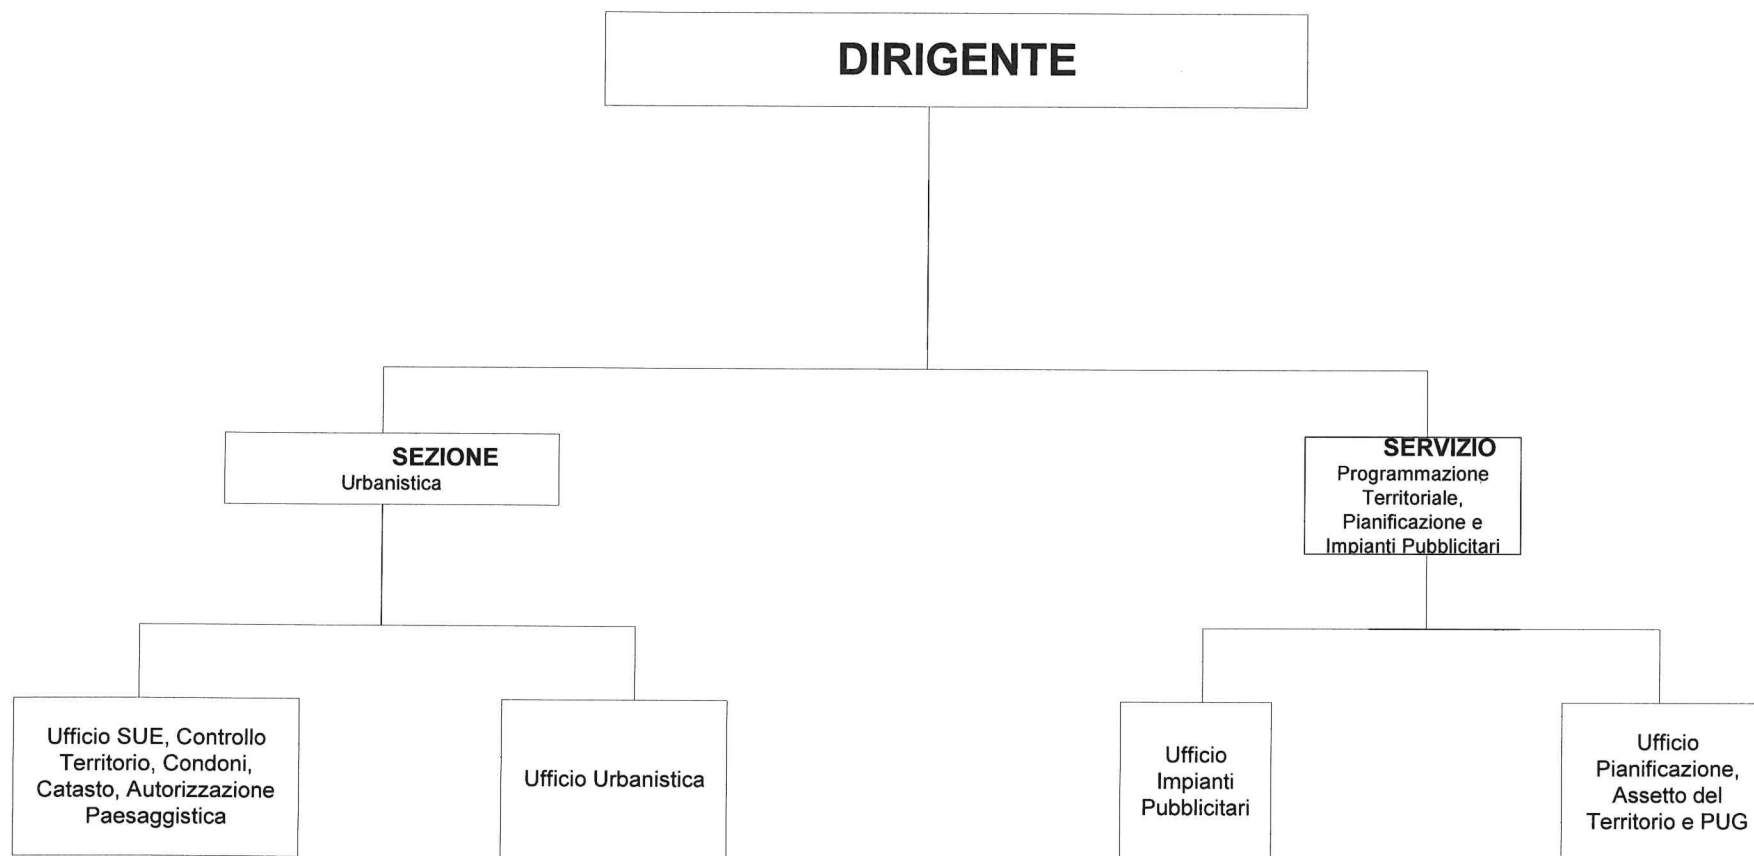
DIRIGENTE

SEZIONE
Urbanistica

SERVIZIO
Programmazione Territoriale, Pianificazione e Impianti Pubblicitari

Ufficio SUE, Controllo Territorio, Condoni, Catasto, Autorizzazione Paesaggistica

Ufficio Urbanistica

Ufficio Impianti Pubblicitari

Ufficio Pianificazione, Assetto del Territorio e PUG